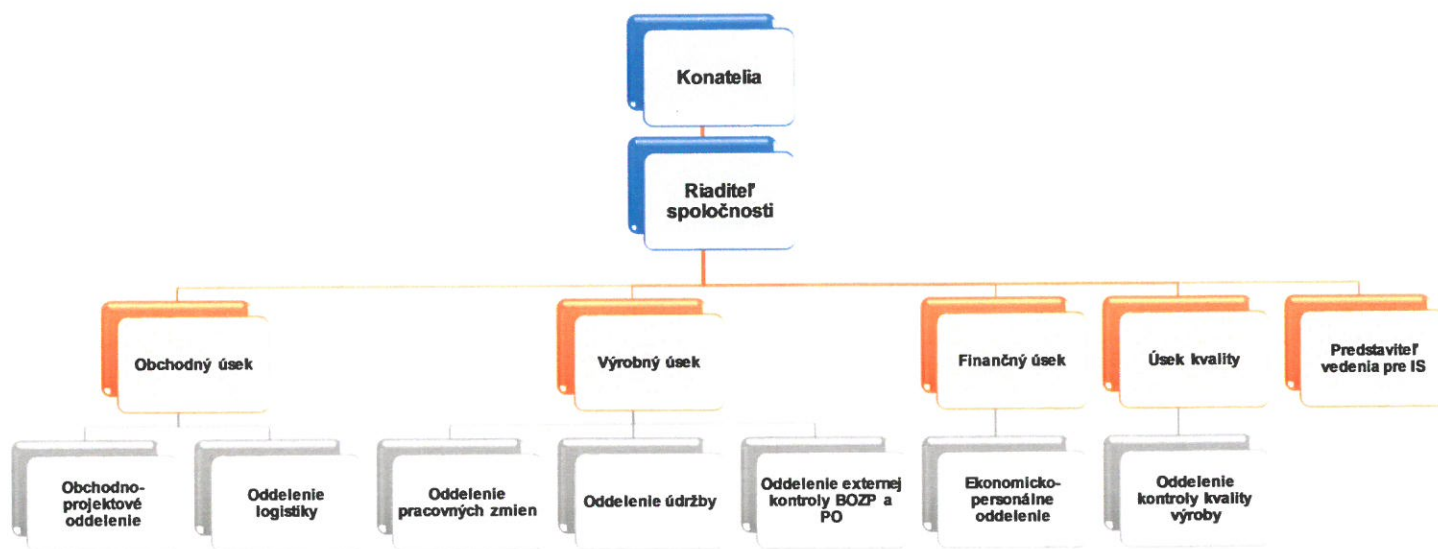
Konatelia

Riaditeľ spoločnosti

Obchodný úsek

Výrobný úsek

Finančný úsek

Úsek kvality

Predstaviteľ vedenia pre IS

Obchodno-projektové oddelenie

Oddelenie logistiky

Oddelenie pracovných zmien

Oddelenie údržby

Oddelenie externej kontroly BOZP a PO

Ekonomicko-personálne oddelenie

Oddelenie kontroly kvality výroby